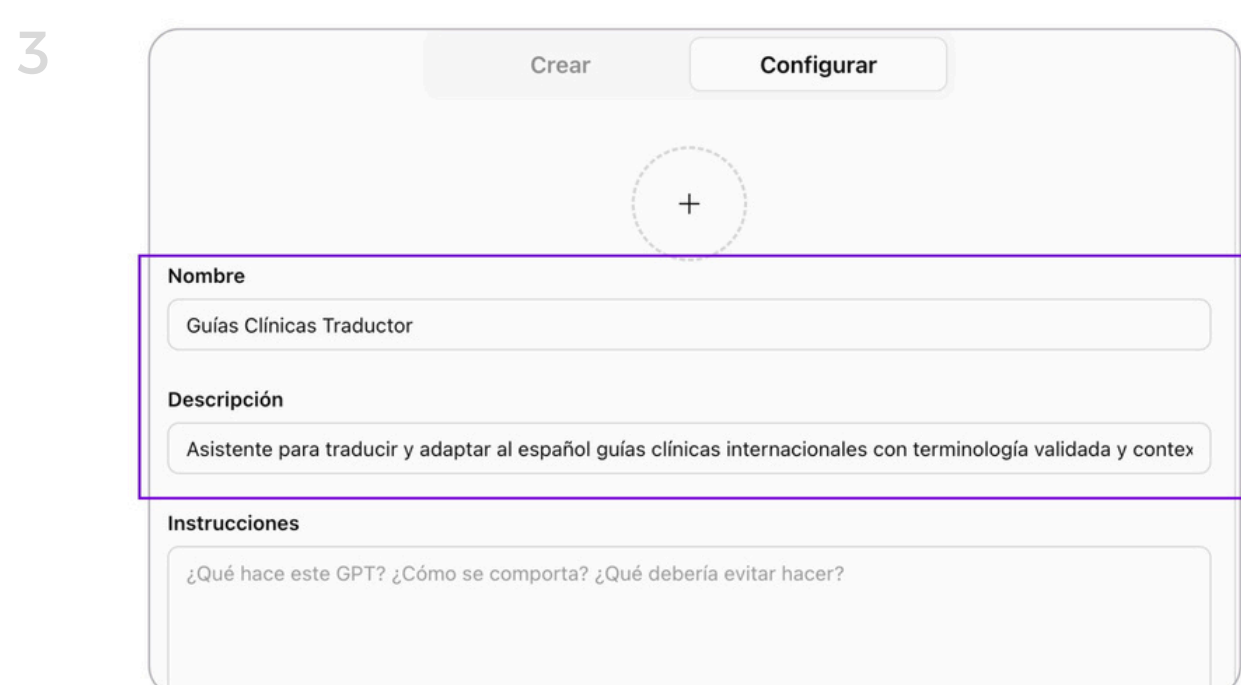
3

Crear

Configurar

+

Nombre

Guías Clínicas Traductor

Descripción

Asistente para traducir y adaptar al español guías clínicas internacionales con terminología validada y contex

Instrucciones

¿Qué hace este GPT? ¿Cómo se comporta? ¿Qué debería evitar hacer?